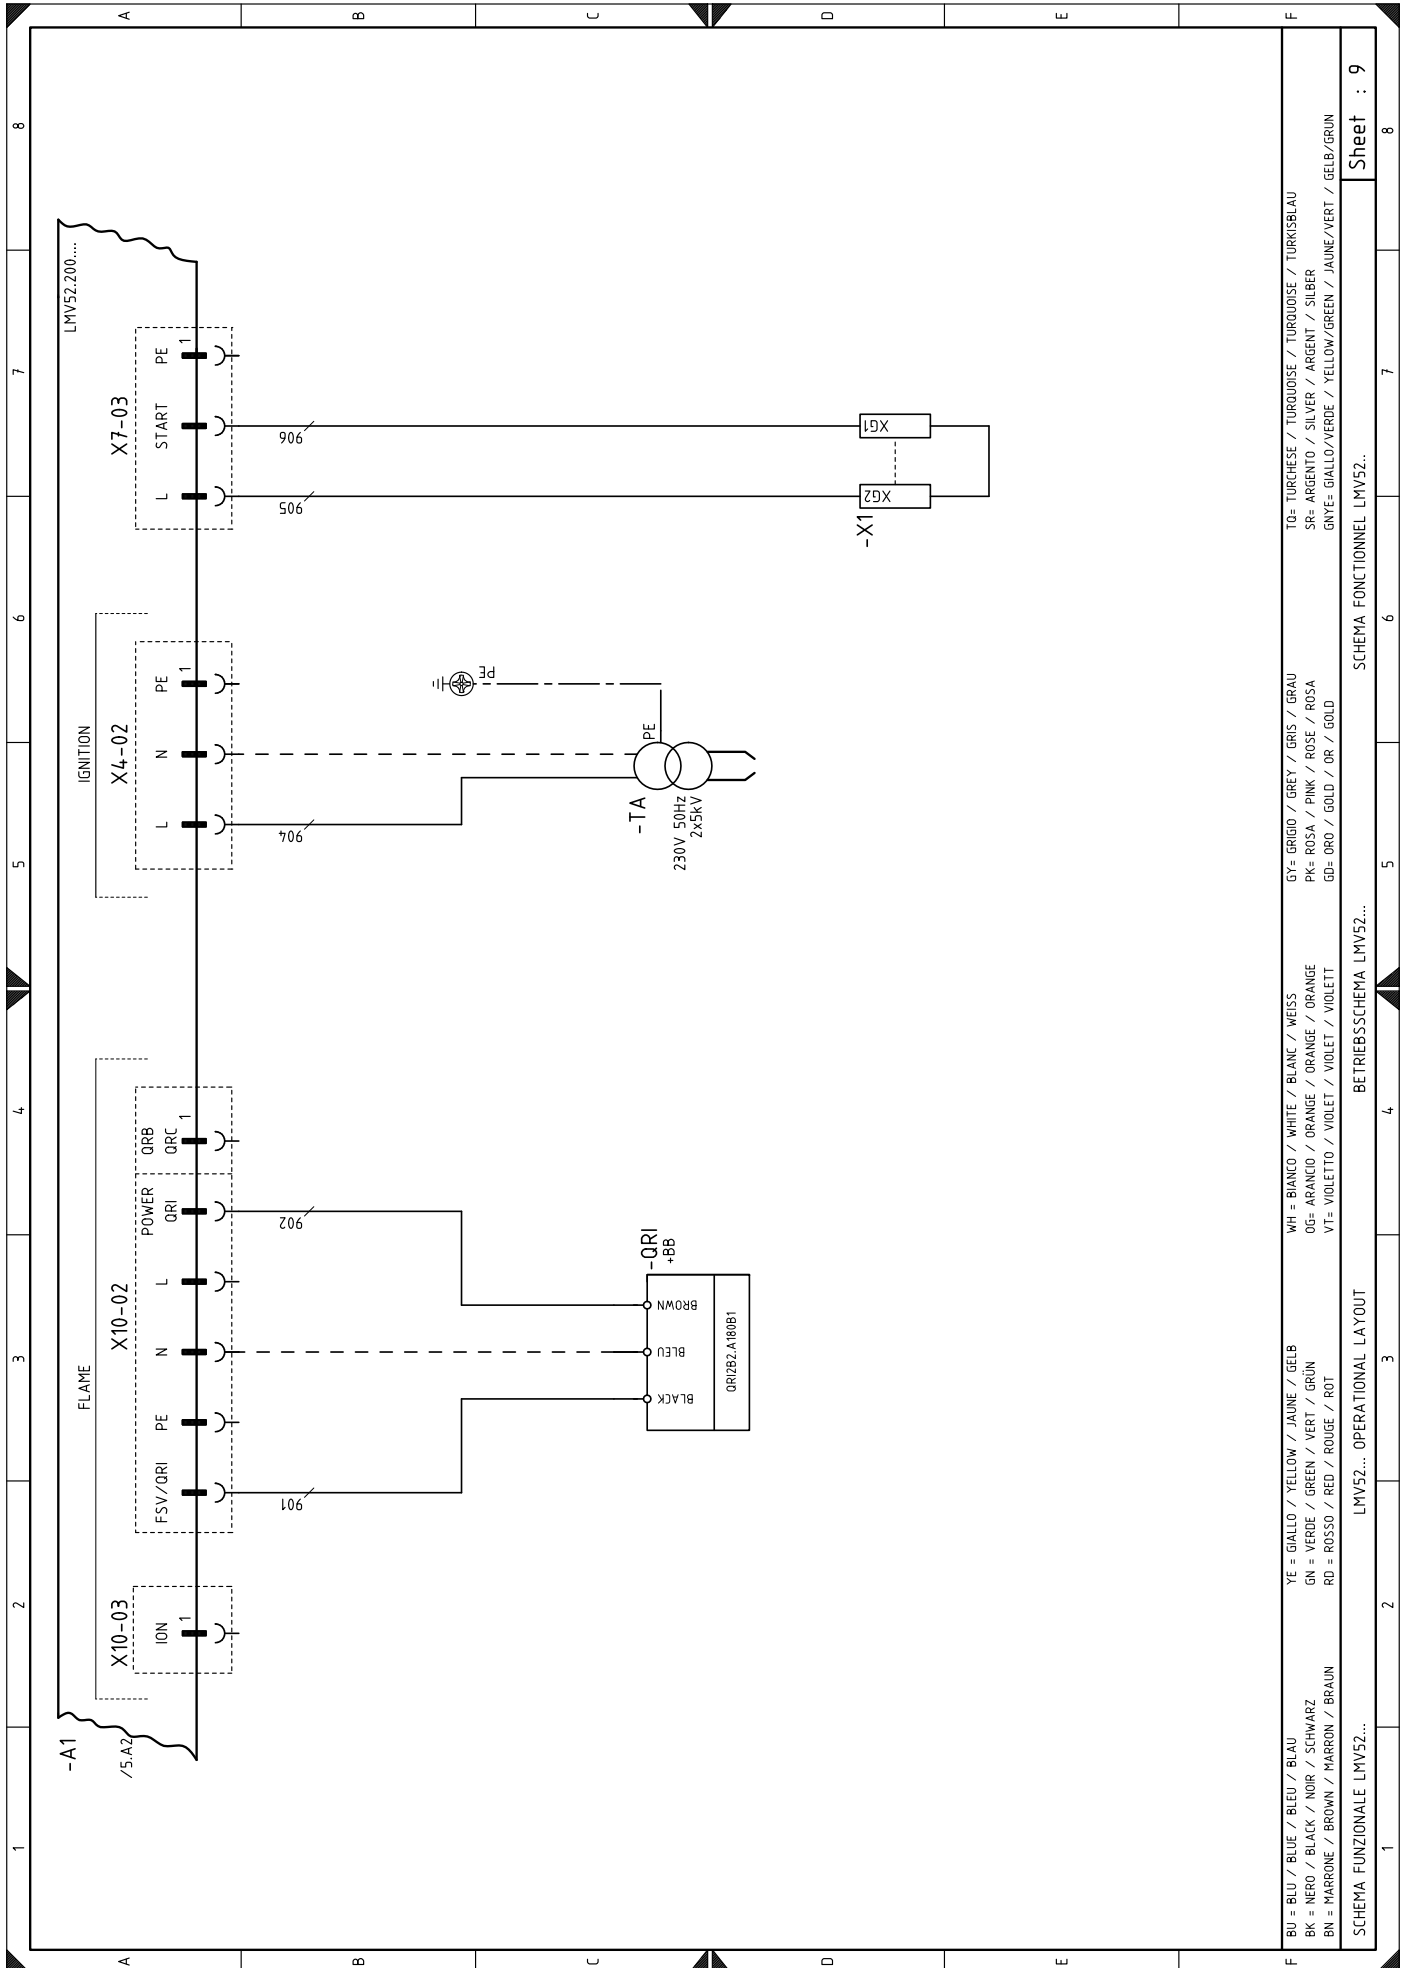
A B C D E F

8 7 6 5 4 3 2 1

LMV52.200....

X7-03
PE 1
START
L
906
905
XG1
XG2
-X1

IGNITION
X4-02
PE 1
N
L
904
PE
PE
-TA
230V 50Hz
2x5kV

FLAME
X10-02
QRB
QRC 1
POWER
QRI
L
N
PE
FSV/QRI
902
901
-QRI
+BB
BROWN
BLEU
BLACK
QRI2B2.A180B1

X10-03
ION 1

-A1
/5.A2

BU = BLU / BLUE / BLEU / BLAU
BK = NERO / BLACK / NOIR / SCHWARZ
BN = MARRONE / BROWN / MARRON / BRAUN
YE = GIALLO / YELLOW / JAUNE / GELB
GN = VERDE / GREEN / VERT / GRÜN
RD = ROSSO / RED / ROUGE / ROT
WH = BIANCO / WHITE / BLANC / WEISS
OG= ARANCIO / ORANGE / ORANGE / ORANGE
VT= VIOLETTO / VIOLET / VIOLET / VIOLETT
GY= GRIGIO / GREY / GRIS / GRAU
PK= ROSA / PINK / ROSE / ROSA
GD= ORO / GOLD / OR / GOLD
TQ= TURCHESE / TURQUOISE / TURQUOISE / TURKISBLAU
SR= ARGENTO / SILVER / ARGENT / SILBER
GNYE= GIALLO/VERDE / YELLOW/GREEN / JAUNE/VERT / GELB/GRUN

SCHEMA FUNZIONALE LMV52...
LMV52... OPERATIONAL LAYOUT
BETRIEBSSCHEMA LMV52...
SCHEMA FONCTIONNEL LMV52..
Sheet : 9